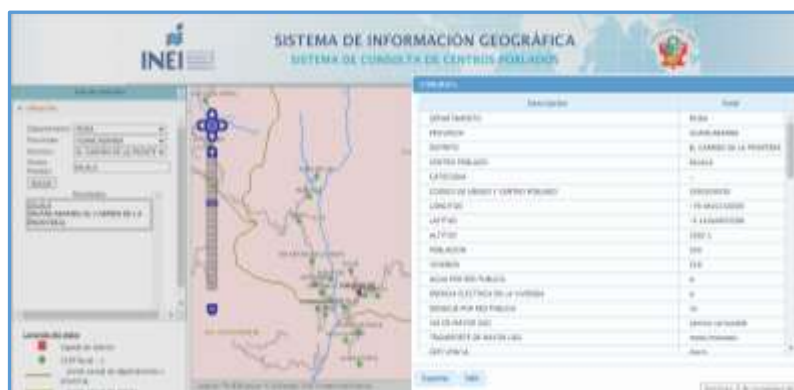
INEI

SISTEMA DE INFORMACIÓN GEOGRÁFICA
SISTEMA DE CONSULTA DE CENTROS POBLADOS

Ubicación

Departamento: PIURA
Provincia: HUANCABAMBA
Distrito: EL CARMEN DE LA FRONTERA
Centro Poblado: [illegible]

Resultados

Leyenda del mapa

| Descripción | Total |
|---|---|
| DEPARTAMENTO | PIURA |
| PROVINCIA | HUANCABAMBA |
| DISTRITO | EL CARMEN DE LA FRONTERA |
| CENTRO POBLADO | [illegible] |
| CATEGORIA | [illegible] |
| CODIGO DE UBIGEO Y CENTRO POBLADO | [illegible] |
| LONGITUD | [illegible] |
| LATITUD | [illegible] |
| ALTITUD | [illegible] |
| POBLACION | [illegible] |
| VIVIENDA | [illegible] |
| AGUA POR RED PUBLICA | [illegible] |
| ENERGIA ELECTRICA EN LA VIVIENDA | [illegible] |
| DESAGUE POR RED PUBLICA | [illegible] |
| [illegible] | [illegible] |
| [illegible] | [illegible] |
| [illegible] | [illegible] |

Exportar Salir